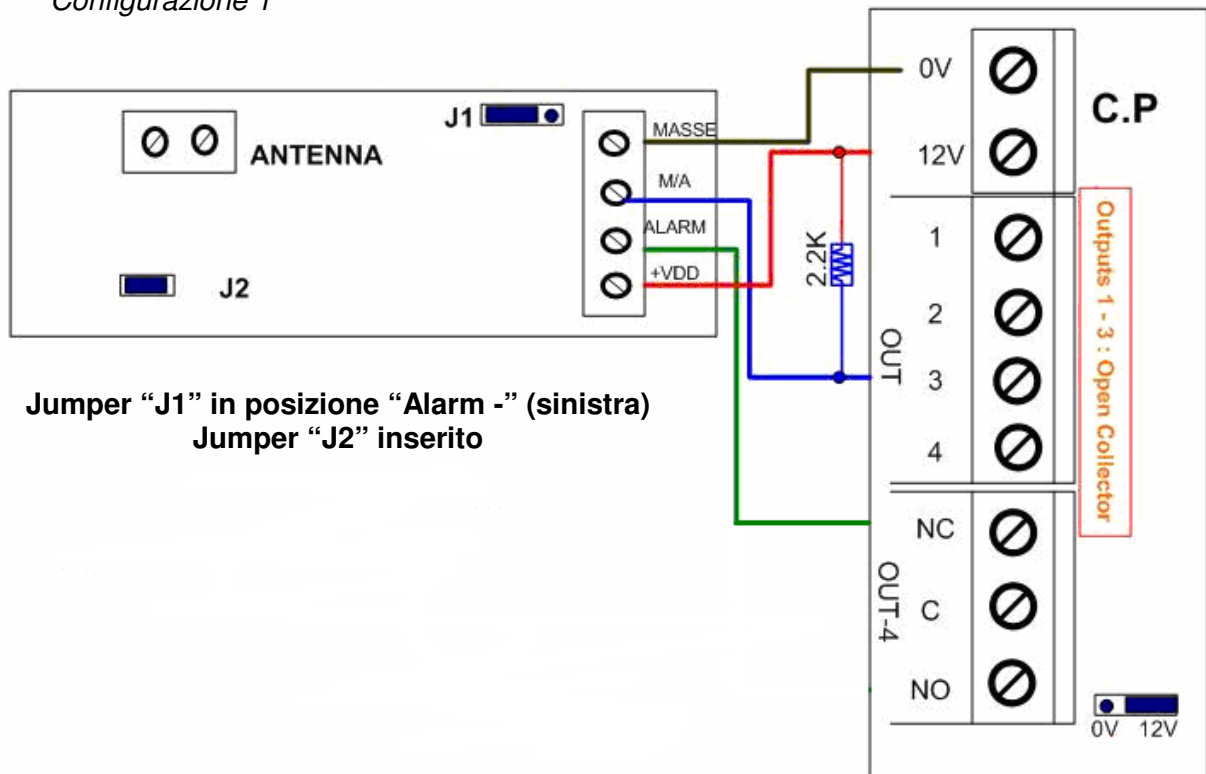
Configurazione 1

ANTENNA

J1

J2

MASSE
M/A
ALARM
+VDD

2.2K

0V
12V

C.P

1
2
3
4

OUT

Outputs 1 - 3 : Open Collector

NC
C
NO

OUT-4

0V 12V

Jumper "J1" in posizione "Alarm -" (sinistra)
Jumper "J2" inserito